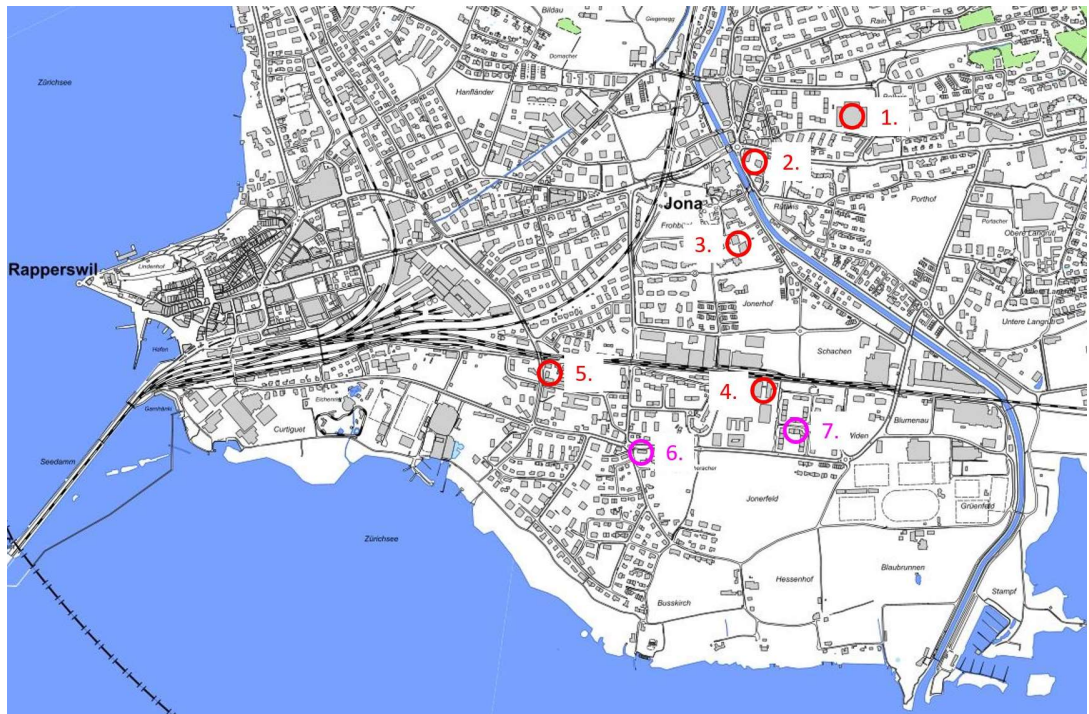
Bildau
Giegenweg
Rain
Zürichsee
Hanfländer
Domacher
1.
2.
Jona
Porthof
Frohbühl
3.
Portacher
Obere Langrüti
Rapperswil
Lindenhof
Jonerhof
Untere Langrüti
Hafen
Schachen
5.
4.
Gaenihorn
Eichenmüli
Curtiguet
Blumenau
7.
Viden
6.
Seedamm
Jonerfeld
Grüenfeld
Zürichsee
Hessenhof
Blaubrunnen
Stampf
Busskirch